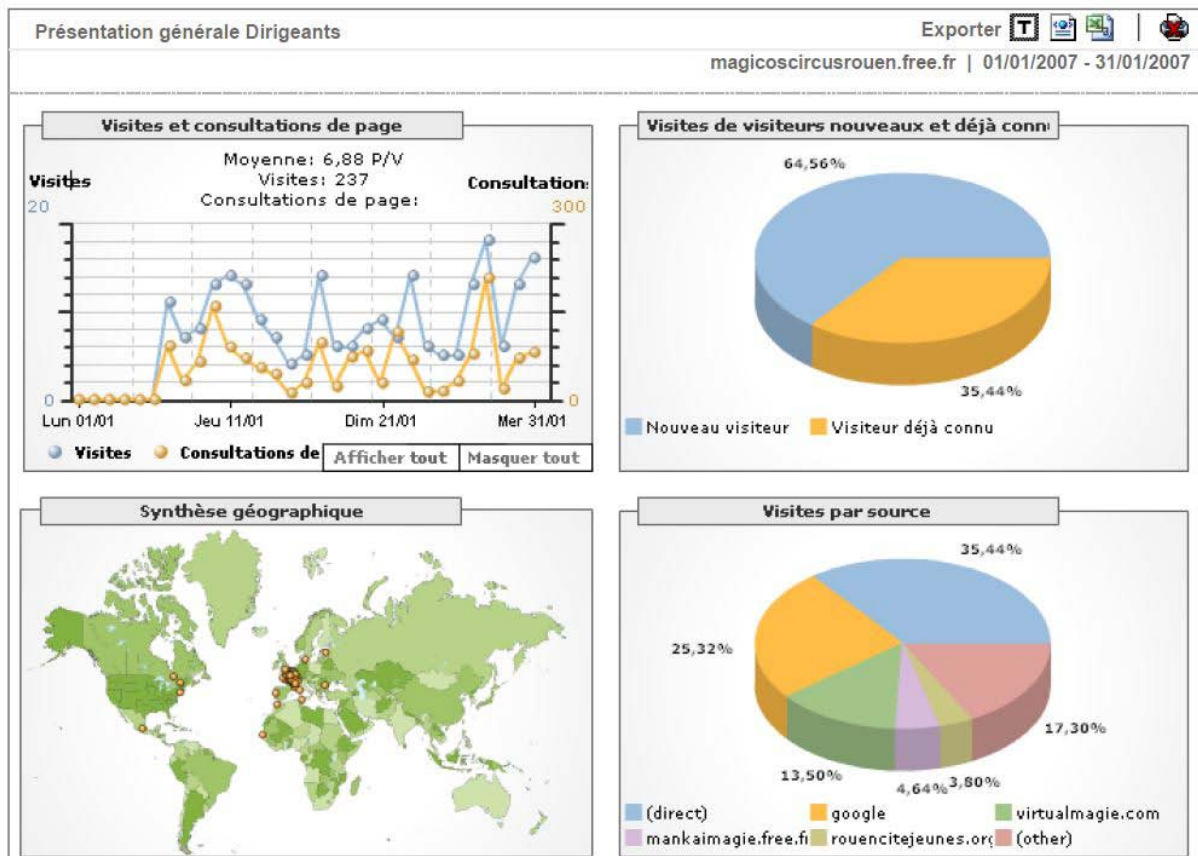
Présentation générale Dirigeants

Exporter

magicoscircusrouen.free.fr | 01/01/2007 - 31/01/2007

Visites et consultations de page

Moyenne: 6,88 P/V
Visites: 237
Consultations de page:

Visites
20
Consultation
300
0
0
Lun 01/01
Jeu 11/01
Dim 21/01
Mer 31/01

Visites
Consultations de
Afficher tout
Masquer tout

Visites de visiteurs nouveaux et déjà conn

64,56%
35,44%

Nouveau visiteur
Visiteur déjà connu

Synthèse géographique

Visites par source

35,44%
25,32%
17,30%
13,50%
4,64%
3,80%

(direct)
google
virtualmagie.com
mankaimagie.free.fi
rouencitejeunes.or
(other)